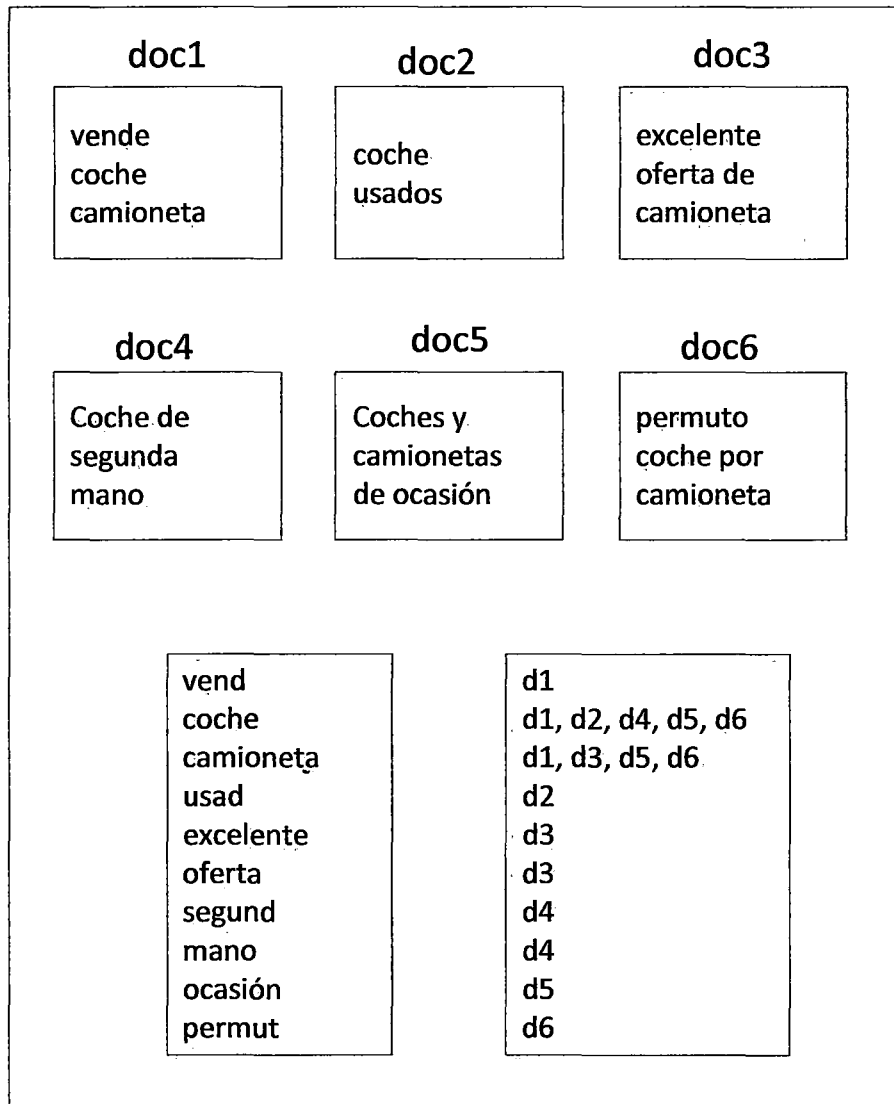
doc1

vende coche camioneta

doc2

coche usados

doc3

excelente oferta de camioneta

doc4

Coche de segunda mano

doc5

Coches y camionetas de ocasión

doc6

permuto coche por camioneta

| | |
|---|---|
| vend | d1 |
| coche | d1, d2, d4, d5, d6 |
| camioneta | d1, d3, d5, d6 |
| usad | d2 |
| excelente | d3 |
| oferta | d3 |
| segund | d4 |
| mano | d4 |
| ocasión | d5 |
| permut | d6 |